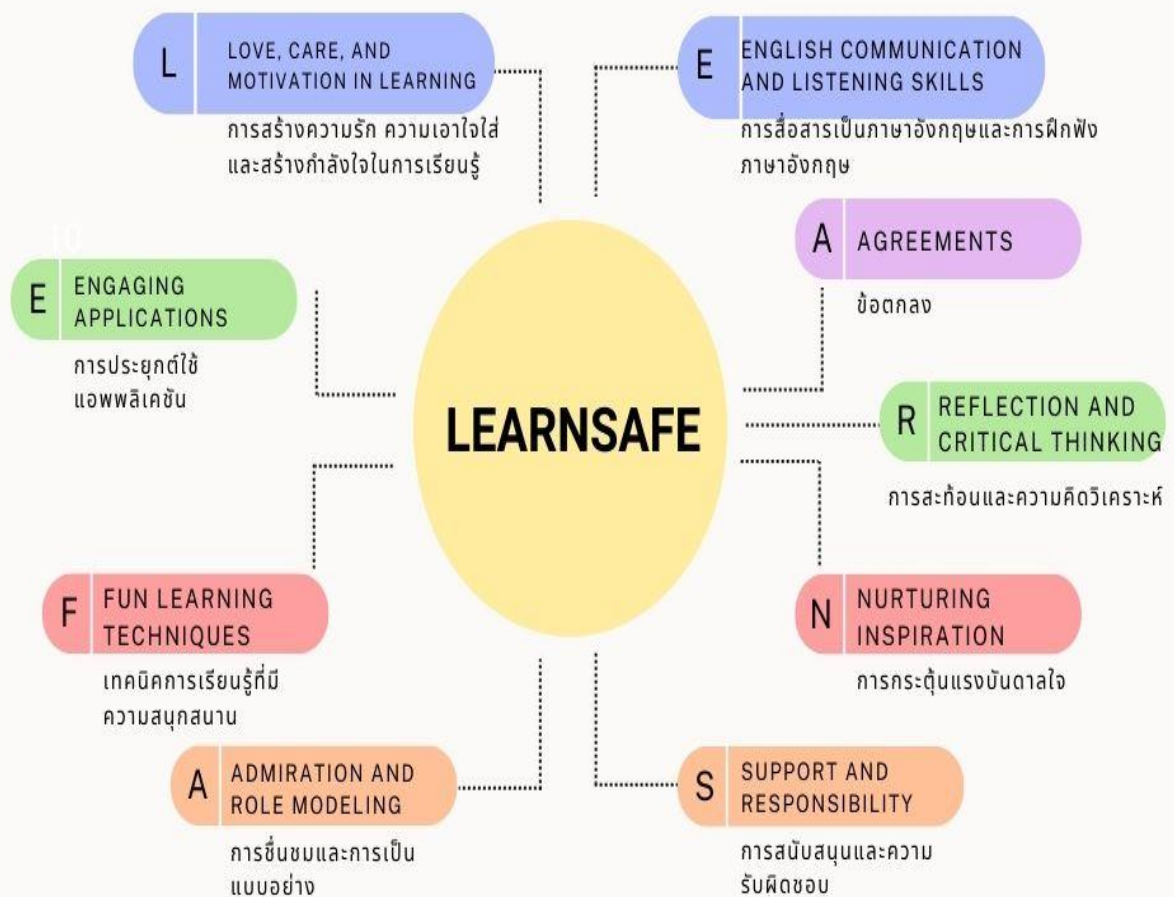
L LOVE, CARE, AND MOTIVATION IN LEARNING
การสร้างความรัก ความเอาใจใส่ และสร้างกำลังใจในการเรียนรู้

E ENGLISH COMMUNICATION AND LISTENING SKILLS
การสื่อสารเป็นภาษาอังกฤษและการฝึกฟังภาษาอังกฤษ

10

A AGREEMENTS
ข้อตกลง

E ENGAGING APPLICATIONS
การประยุกต์ใช้แอพพลิเคชัน

LEARNSAFE

R REFLECTION AND CRITICAL THINKING
การสะท้อนและความคิดวิเคราะห์

F FUN LEARNING TECHNIQUES
เทคนิคการเรียนรู้ที่มีความสนุกสนาน

N NURTURING INSPIRATION
การกระตุ้นแรงบันดาลใจ

A ADMIRATION AND ROLE MODELING
การชื่นชมและการเป็นแบบอย่าง

S SUPPORT AND RESPONSIBILITY
การสนับสนุนและความรับผิดชอบ